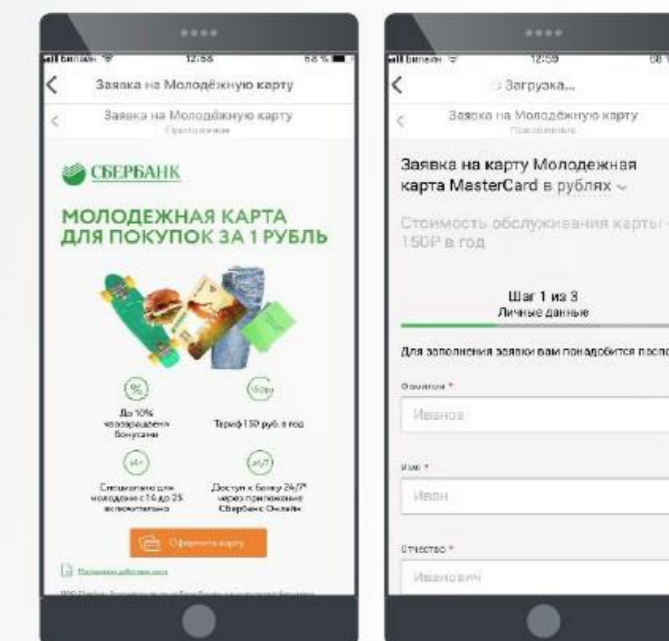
Билайн 12:58 68 %

Заявка на Молодёжную карту

Заявка на Молодёжную карту
Приложение

СБЕРБАНК

МОЛОДЕЖНАЯ КАРТА ДЛЯ ПОКУПОК ЗА 1 РУБЛЬ

До 10% возвращаем бонусами

Тариф 150 руб. в год

Специально для молодежи с 14 до 25 включительно

Доступ к Банку 24/7* через приложение Сбербанк Онлайн

Оформить карту

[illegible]

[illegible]

Билайн 12:59 68 %

Загрузка...

Заявка на Молодёжную карту
Приложение

Заявка на карту Молодежная карта MasterCard в рублях

Стоимость обслуживания карты - 150Р в год

Шаг 1 из 3
Личные данные

Для заполнения заявки вам понадобится паспо

Фамилия *

Иванов

Имя *

Иван

Отчество *

Иванович